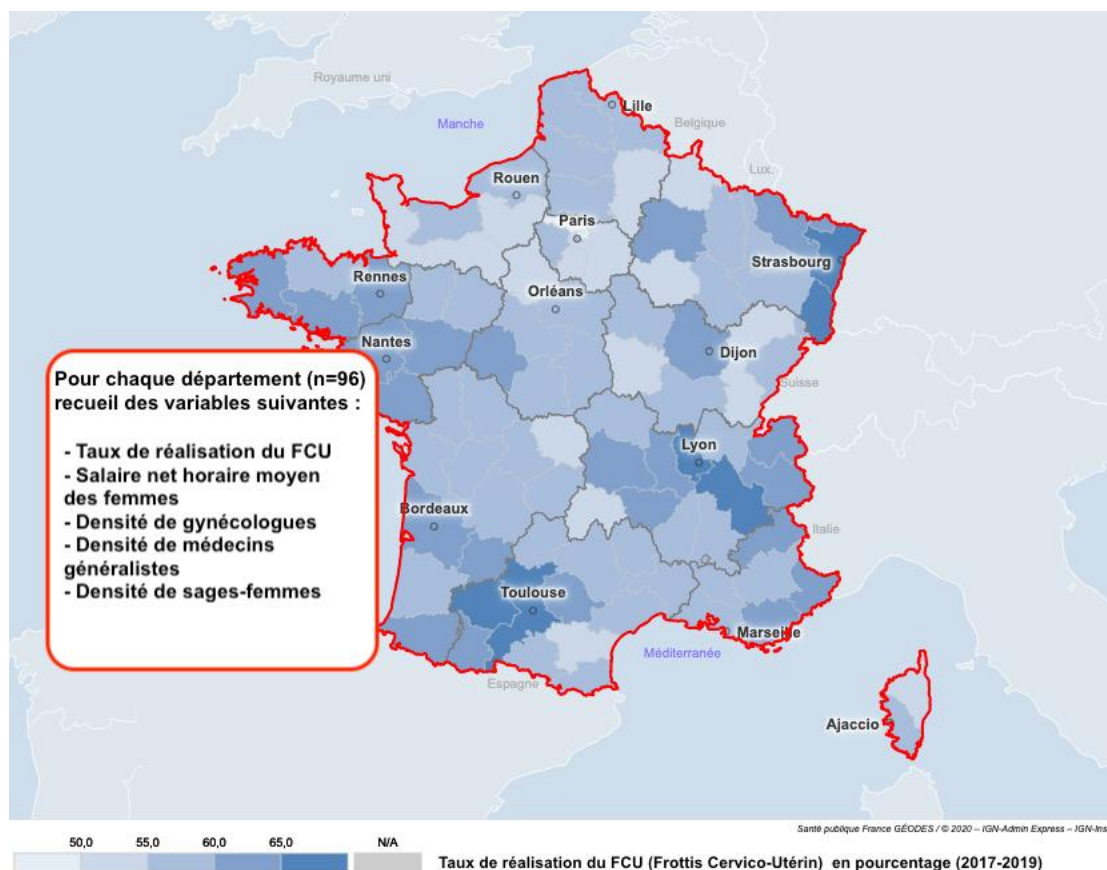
Royaume uni
Manche
Lille
Belgique
Lux.
Rouen
Paris
Strasbourg
Rennes
Orléans
Nantes
Dijon
Suisse
Pour chaque département (n=96) recueil des variables suivantes :

- Taux de réalisation du FCU
- Salaire net horaire moyen des femmes
- Densité de gynécologues
- Densité de médecins généralistes
- Densité de sages-femmes

Lyon
Bordeaux
Italie
Toulouse
Marseille
Méditerranée
Espagne
Ajaccio

Santé publique France GÉODES / © 2020 – IGN-Admin Express – IGN-Ins

50,0 55,0 60,0 65,0 N/A

Taux de réalisation du FCU (Frottis Cervico-Utérin) en pourcentage (2017-2019)